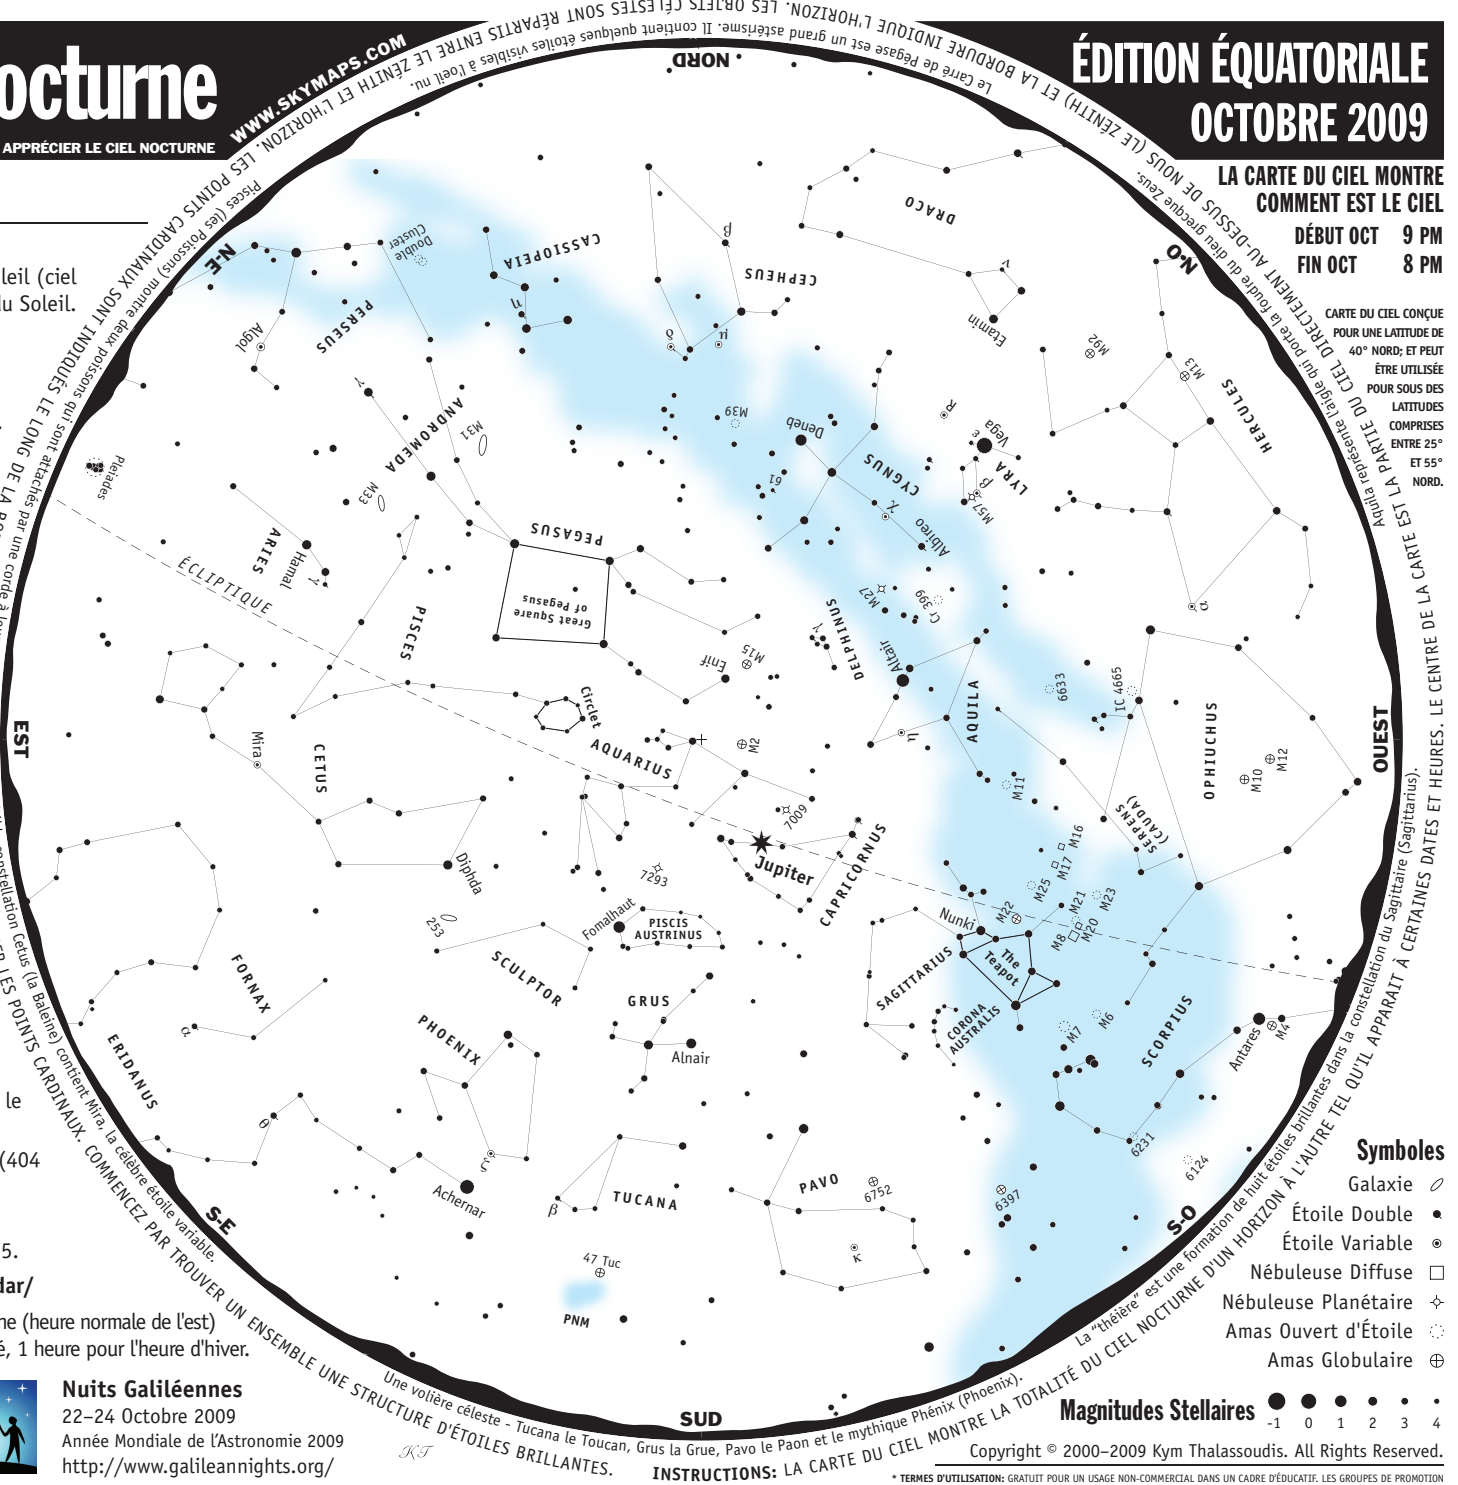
octurne
APPRÉCIER LE CIEL NOCTURNE
WWW.SKYMAPS.COM

ÉDITION ÉQUATORIALE
OCTOBRE 2009

LA CARTE DU CIEL MONTRE
COMMENT EST LE CIEL

| DÉBUT OCT | 9 PM |
|---|---|
| FIN OCT | 8 PM |

CARTE DU CIEL CONÇUE POUR UNE LATITUDE DE 40° NORD; ET PEUT ÊTRE UTILISÉE POUR SOUS DES LATITUDES COMPRISES ENTRE 25° ET 55° NORD.

LES POINTS CARDINAUX SONT INDIQUÉS LE LONG DE LA BORDURE DE LA CARTE. LES POINTS CARDINAUX SONT INDIQUÉS LE ZÉNITH ET L'HORIZON. LES OBJETS CÉLESTES SONT RÉPARTIS ENTRE LE ZÉNITH ET L'HORIZON. LE CENTRE DE LA CARTE EST LA PARTIE DU CIEL DIRECTEMENT AU-DESSUS DE NOUS (LE ZÉNITH) ET LA BORDURE INDIQUE L'HORIZON. LE CENTRE DE LA CARTE EST ET HEURES.

Pisces (les Poissons) montre deux poissons qui sont attachés par une corde à leur

Le Carré de Pégase est un grand astérisme. Il contient quelques étoiles visibles à l'œil nu.

Aquila représente l'aigle qui porte la foudre du dieu grecque Zeus.

La constellation Cetus (la Baleine) contient Mira, la célèbre étoile variable.

La "théière" est une formation de huit étoiles brillantes dans la constellation du Sagittaire (Sagittarius).

Une volière céleste - Tucana le Toucan, Grus la Grue, Pavo le Paon et le mythique Phénix (Phoenix).

INSTRUCTIONS: LA CARTE DU CIEL MONTRE LA TOTALITÉ DU CIEL NOCTURNE D'UN HORIZON À L'AUTRE TEL QU'IL APPARAÎT À CERTAINES DATES ET HEURES. COMMENCEZ PAR TROUVER UN ENSEMBLE UNE STRUCTURE D'ÉTOILES BRILLANTES. ER LES POINTS CARDINAUX.

NORD
N-E
N-O
EST
OUEST
S-E
S-O
SUD

DRACO
CEPHEUS
CASSIOPEIA
Double Cluster
PERSEUS
Algol
ANDROMEDA
M31
M33
Pleiades
ARIES
Hamal
ÉCLIPTIQUE
PEGASUS
Great Square of Pegasus
PISCES
Circlet
AQUARIUS
Enif
M15
M2
M39
Deneb
CYGNUS
61
Albireo
Vega
LYRA
M57
Eltanin
M92
M13
HERCULES
DELPHINUS
M27
Cr 399
Altair
AQUILA
6633
IC 4665
OPHIUCHUS
M10
M12
SERPENS (CAUDA)
M11
M16
M17
M25
M21
M23
M22
M8
M20
Nunki
The Teapot
SAGITTARIUS
CORONA AUSTRALIS
M7
M6
SCORPIUS
Antares
M4
6231
6124
6397
CAPRICORNUS
Jupiter
7009
7293
Mira
CETUS
Diphda
253
Fomalhaut
PISCIS AUSTRINUS
SCULPTOR
GRUS
Alnair
FORNAX
ERIDANUS
PHOENIX
Achernar
TUCANA
PAVO
6752
47 Tuc
PNM
R

leil (ciel
u Soleil.
le
(404
5.
dar/
ne (heure normale de l'est)
é, 1 heure pour l'heure d'hiver.

Nuits Galiléennes
22–24 Octobre 2009
Année Mondiale de l'Astronomie 2009
http://www.galileannights.org/

Symboles
Galaxie
Étoile Double
Étoile Variable
Nébuleuse Diffuse
Nébuleuse Planétaire
Amas Ouvert d'Étoile
Amas Globulaire

Magnitudes Stellaires
-1 0 1 2 3 4

Copyright © 2000–2009 Kym Thalassoudis. All Rights Reserved.
* TERMES D'UTILISATION: GRATUIT POUR UN USAGE NON-COMMERCIAL DANS UN CADRE D'ÉDUCATIF. LES GROUPES DE PROMOTION
KT